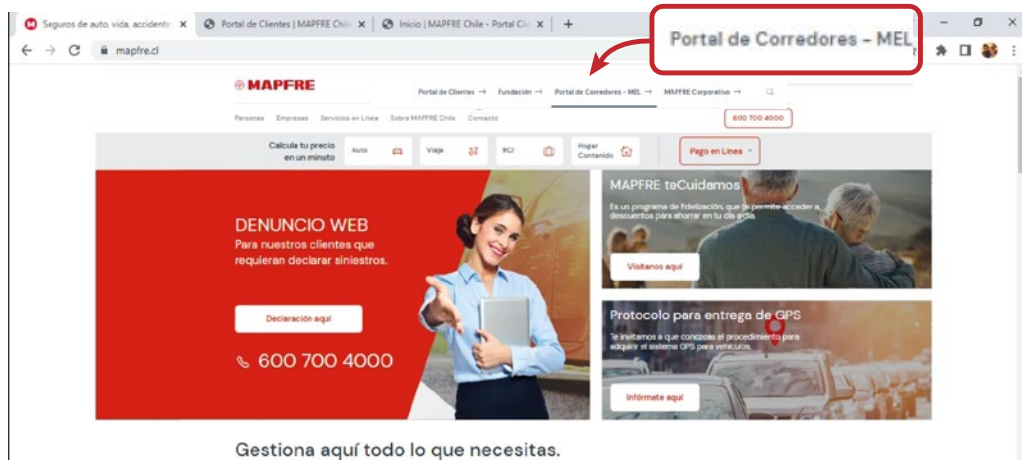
Seguros de auto, vida, accidente ×
Portal de Clientes | MAPFRE Chile ×
Inicio | MAPFRE Chile - Portal Cl ×
+

mapfre.cl

Portal de Corredores – MEL

MAPFRE

Portal de Clientes → Fundación → Portal de Corredores - MEL → MAPFRE Corporativo →

Personas Empresas Servicios en Línea Sobre MAPFRE Chile Contacto

600 700 4000

Calcula tu precio en un minuto
Auto
Viaje
RCI
Hogar Contenido
Pago en Línea

DENUNCIO WEB
Para nuestros clientes que requieran declarar siniestros.

Declaración aquí

600 700 4000

MAPFRE teCuidamos
Es un programa de fidelización, que te permite acceder a descuentos para ahorrar en tu día a día.

Visítanos aquí

Protocolo para entrega de GPS
Te invitamos a que conozcas el procedimiento para adquirir el sistema GPS para vehículos.

Infórmate aquí

Gestiona aquí todo lo que necesitas.